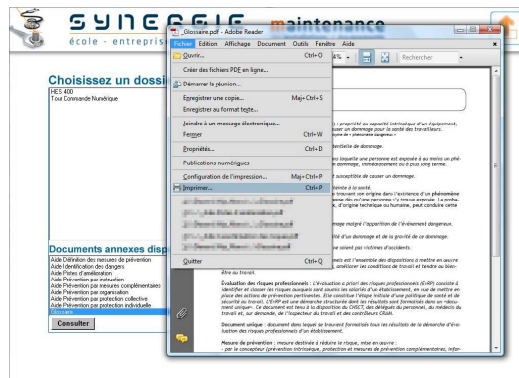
SYNERGIE maintenance
école - entrepris

Choisissez un dossi

HES 400
Tour Commande Numérique

Documents annexes disp

Aide Définition des mesures de prévention
Aide Identification des dangers
Aide Pistes d'amélioration
Aide Prévention par évaluation
Aide Prévention par mesures complémentaires
Aide Prévention par organisation
Aide Prévention par protection collective
Aide Prévention par protection individuelle
Glossaire

Consulter

Glossaire.pdf - Adobe Reader

Fichier Edition Affichage Document Outils Fenêtre Aide

Rechercher

Ouvrir... Ctrl+O
Créer des fichiers PDF en ligne...
Démarrer la réunion...
Enregistrer une copie... Maj+Ctrl+S
Enregistrer au format texte...
Joindre à un message électronique...
Fermer Ctrl+W
Propriétés... Ctrl+D
Publications numériques
Configuration de l'impression... Maj+Ctrl+P
Imprimer... Ctrl+P
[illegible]
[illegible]
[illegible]
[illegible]
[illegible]
Quitter Ctrl+Q

: propriété ou capacité intrinsèque d'un équipement, causer un dommage pour la santé des travailleurs.

ntielle de dommage.

lequelle une personne est exposée à au moins un phé- dommage, immédiatement ou à plus long terme.

susceptible de causer un dommage.

einte à la santé.

trouvant son origine dans l'extérieur d'un phénomène

ragé malgré l'apparition de l'événement dangereux.

ité d'un dommage et de la gravité de ce dommage.

e soient pas victimes d'accidents.

ments et l'ensemble des dispositions à mettre en œuvre améliorer les conditions de travail et tendre au bien-être au travail.

Évaluation des risques professionnels : L'évaluation a priori des risques professionnels (EvRP) consiste à identifier et classer les risques auxquels sont soumis les salariés d'un établissement, en vue de mettre en place des actions de prévention pertinentes. Elle constitue l'étape initiale d'une politique de santé et de sécurité au travail. L'EvRP est une démarche structurée dont les résultats sont formalisés dans un « document unique ». Ce document est tenu à la disposition du CHSCT, des délégués du personnel, du médecin du travail et, sur demande, de l'inspecteur du travail et des contrôleurs CRAM.

Document unique : document dans lequel se trouvent formalisés tous les résultats de la démarche d'évaluation des risques professionnels d'un établissement.

Mesure de prévention : mesure destinée à réduire le risque, mise en œuvre :
- par le concepteur (prévention intrinsèque, protection et mesures de prévention complémentaires, infor-